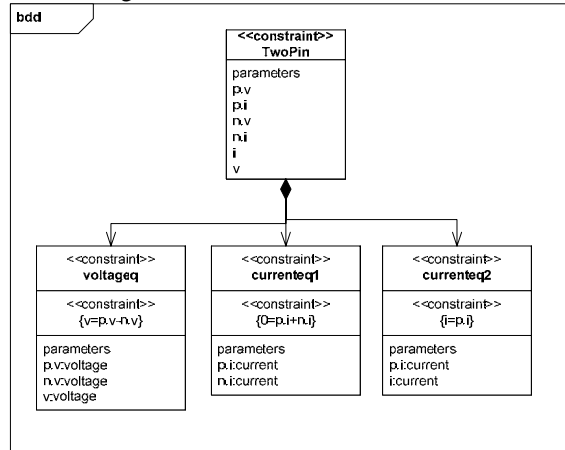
bdd

<<constraint>>
TwoPin

parameters
p.v
p.i
n.v
n.i
i
v

<<constraint>>
voltageq

<<constraint>>
{v=p.v-n.v}

parameters
p.v:voltage
n.v:voltage
v:voltage

<<constraint>>
currenteq1

<<constraint>>
{0=p.i+n.i}

parameters
p.i:current
n.i:current

<<constraint>>
currenteq2

<<constraint>>
{i=p.i}

parameters
p.i:current
i:current